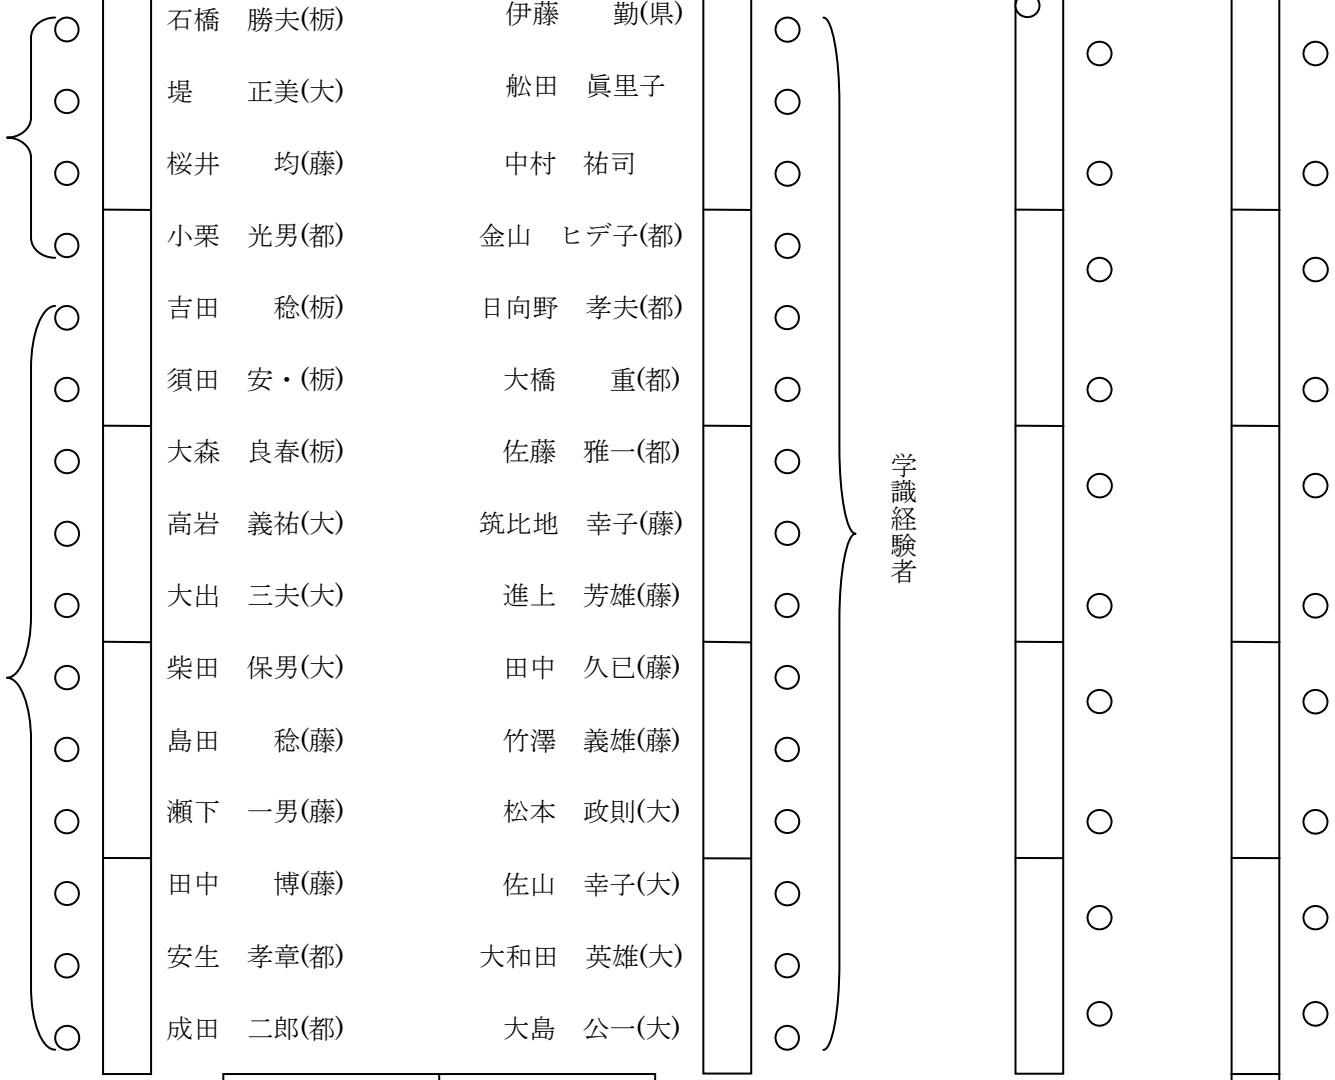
石橋　勝夫(栃)　伊藤　勤(県)
堤　正美(大)　舩田　眞里子
桜井　均(藤)　中村　祐司
小栗　光男(都)　金山　ヒデ子(都)
吉田　稔(栃)　日向野　孝夫(都)
須田　安・(栃)　大橋　重(都)
大森　良春(栃)　佐藤　雅一(都)
高岩　義祐(大)　筑比地　幸子(藤)
大出　三夫(大)　進上　芳雄(藤)
柴田　保男(大)　田中　久巳(藤)
島田　稔(藤)　竹澤　義雄(藤)
瀬下　一男(藤)　松本　政則(大)
田中　博(藤)　佐山　幸子(大)
安生　孝章(都)　大和田　英雄(大)
成田　二郎(都)　大島　公一(大)

学識経験者